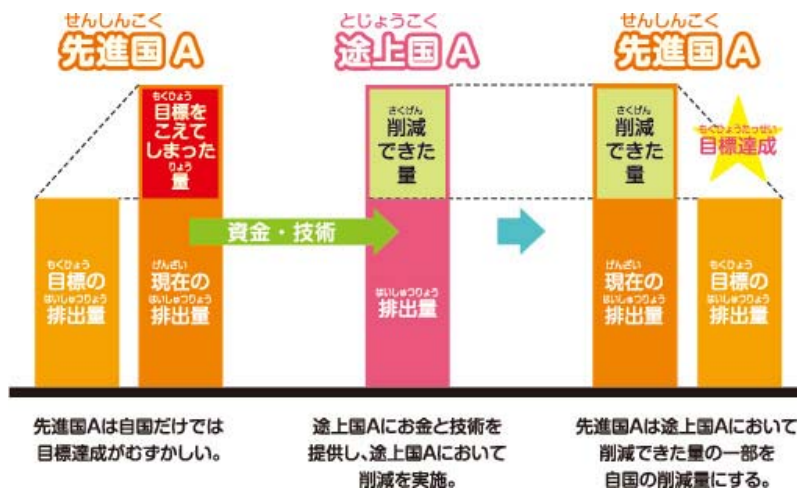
せんしんこく
先進国A

とじょうこく
途上国A

せんしんこく
先進国A

もくひょう
目標の
はいしゅつりょう
排出量

もくひょう
目標を
こえて
しまった
りょう
量

げんざい
現在の
はいしゅつりょう
排出量

資金・技術

さくげん
削減
できた
量

はいしゅつりょう
排出量

さくげん
削減
できた
量

げんざい
現在の
はいしゅつりょう
排出量

もくひょうたっせい
目標達成

もくひょう
目標の
はいしゅつりょう
排出量

先進国Aは自国だけでは目標達成がむずかしい。

途上国Aにお金と技術を提供し、途上国Aにおいて削減を実施。

先進国Aは途上国Aにおいて削減できた量の一部を自国の削減量にする。